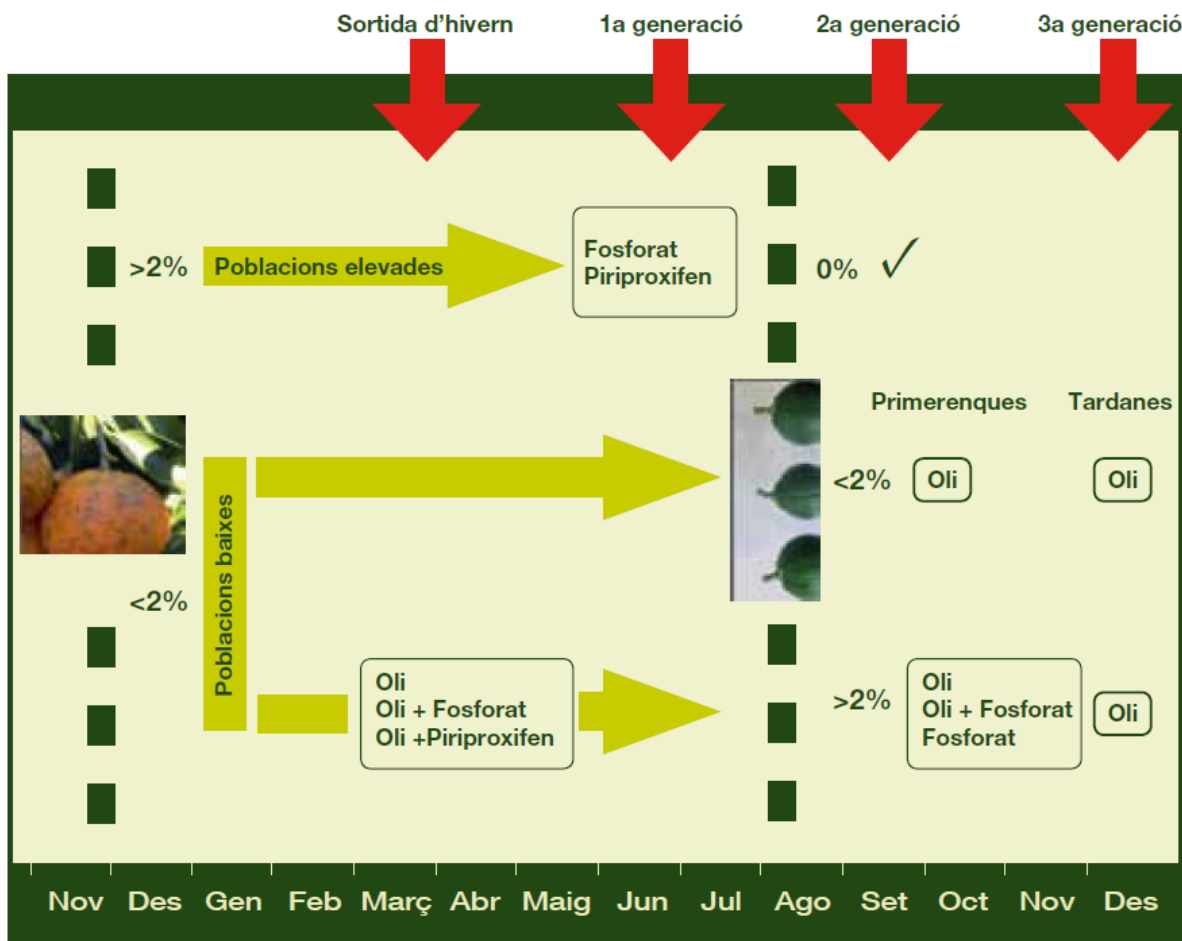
Sortida d'hivern
1a generació
2a generació
3a generació

>2%
Poblacions elevades
Fosforat
Piriproxifen
0% ✓

Primerenques
Tardanes

Poblacions baixes
<2%
Oli
Oli

<2%

Oli
Oli + Fosforat
Oli +Piriproxifen

>2%
Oli
Oli + Fosforat
Fosforat
Oli

Nov Des Gen Feb Març Abr Maig Jun Jul Ago Set Oct Nov Des